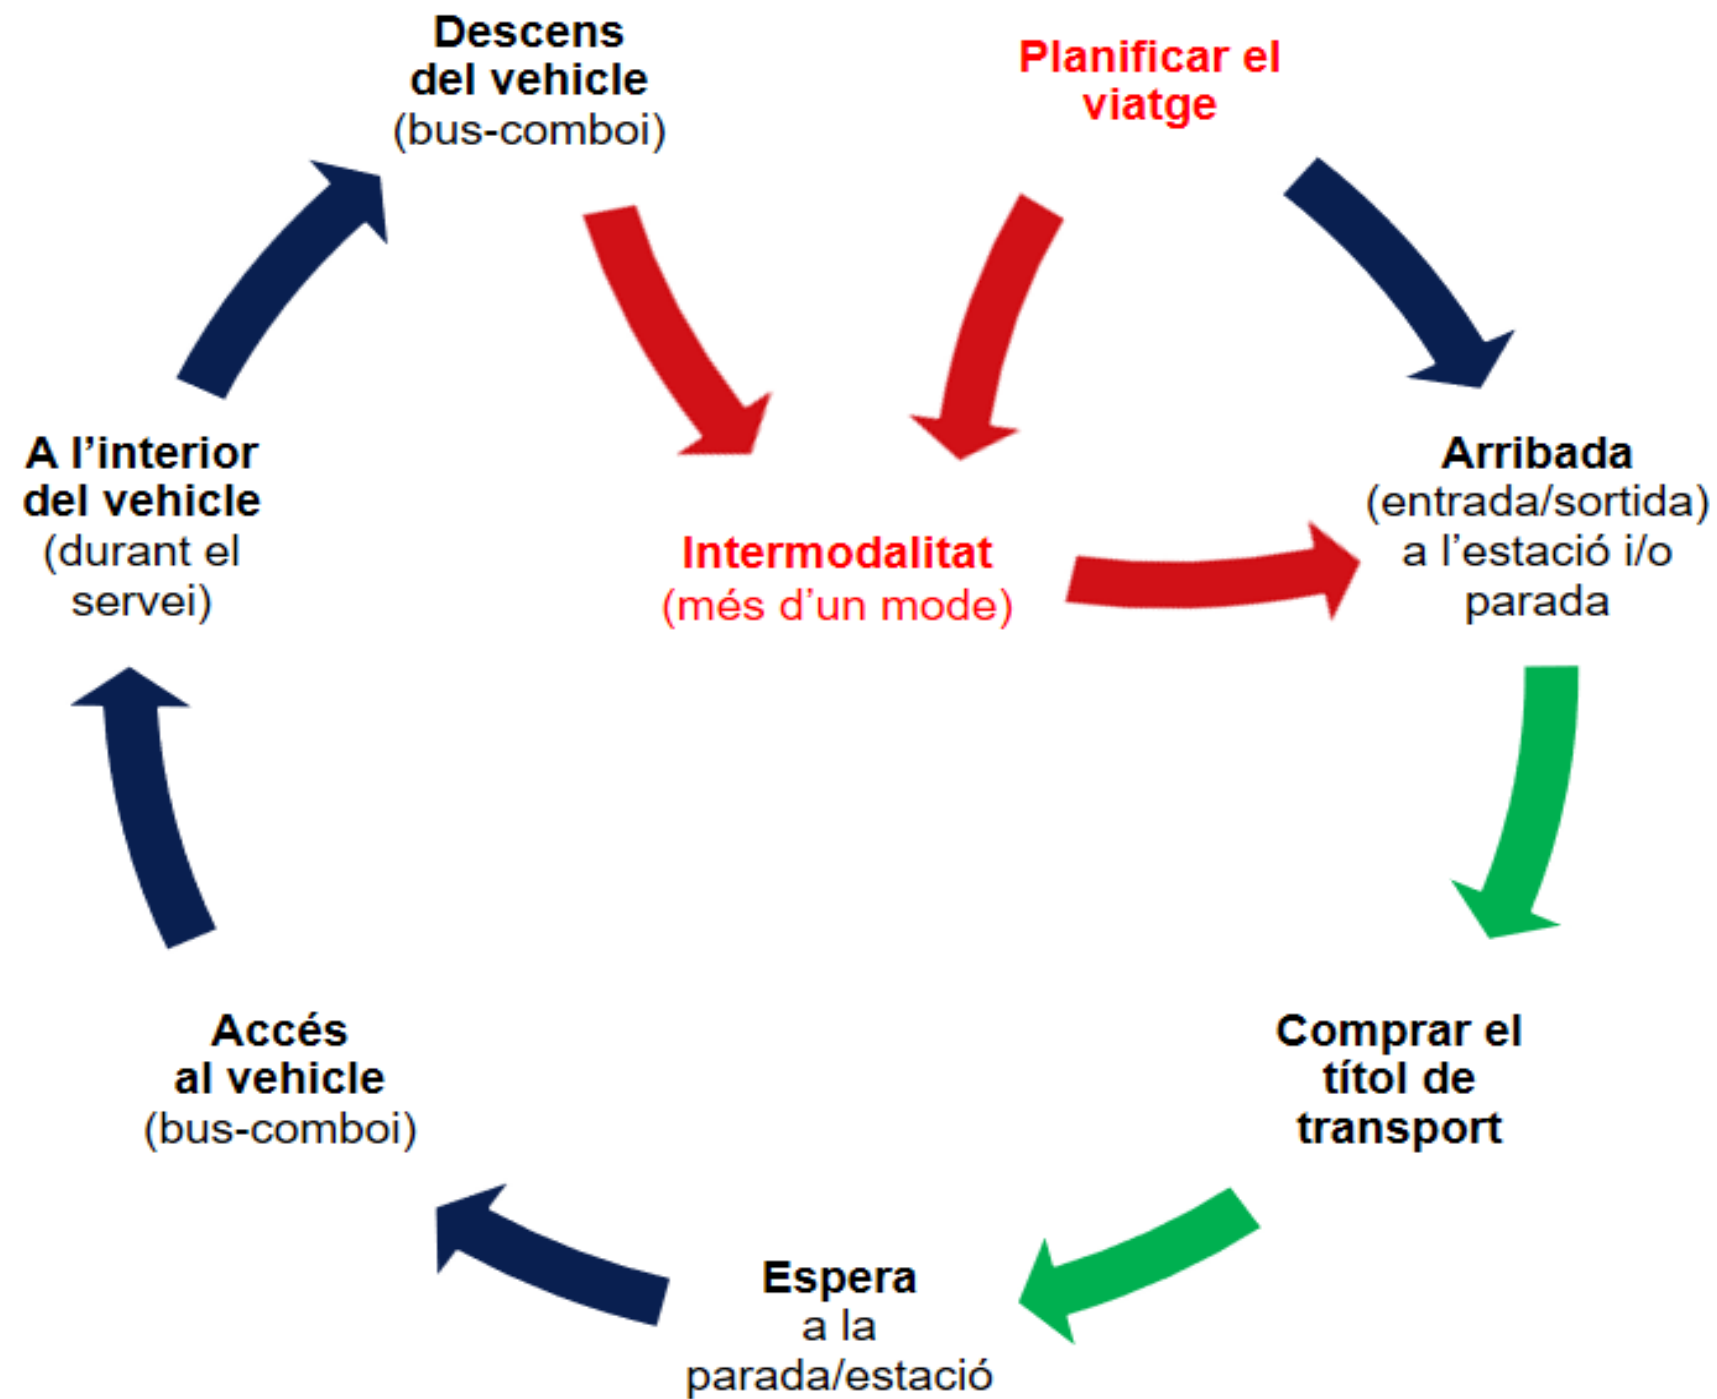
Descens del vehicle (bus-comboi)

Planificar el viatge

A l’interior del vehicle (durant el servei)

Intermodalitat (més d’un mode)

Arribada (entrada/sortida) a l’estació i/o parada

Accés al vehicle (bus-comboi)

Comprar el títol de transport

Espera a la parada/estació